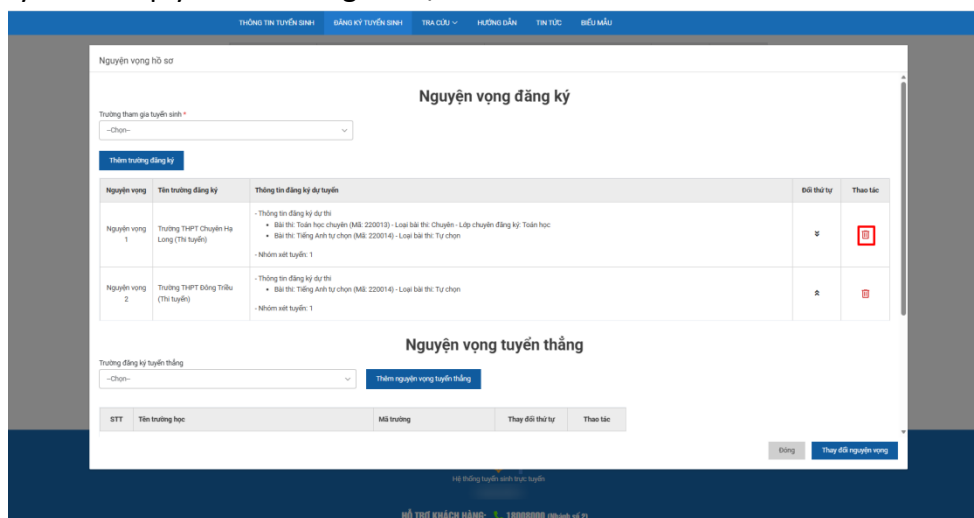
THÔNG TIN TUYỂN SINH ĐĂNG KÝ TUYỂN SINH TRA CỨU HƯỚNG DẪN TIN TỨC BIỂU MẪU

Nguyện vọng hồ sơ

Nguyện vọng đăng ký

Trường tham gia tuyển sinh *

--Chọn--

Thêm trường đăng ký

| Nguyện vọng | Tên trường đăng ký | Thông tin đăng ký dự tuyển | Đổi thứ tự | Thao tác |
|---|---|---|---|---|
| Nguyện vọng 1 | Trường THPT Chuyên Hạ Long (Thi tuyển) | - Thông tin đăng ký dự thi • Bài thi: Toán học chuyên (Mã: 220013) - Loại bài thi: Chuyên - Lớp chuyên đăng ký: Toán học • Bài thi: Tiếng Anh tự chọn (Mã: 220014) - Loại bài thi: Tự chọn - Nhóm xét tuyển: 1 | | |
| Nguyện vọng 2 | Trường THPT Đông Triều (Thi tuyển) | - Thông tin đăng ký dự thi • Bài thi: Tiếng Anh tự chọn (Mã: 220014) - Loại bài thi: Tự chọn - Nhóm xét tuyển: 1 | | |

Nguyện vọng tuyển thẳng

Trường đăng ký tuyển thẳng

--Chọn--

Thêm nguyện vọng tuyển thẳng

| STT | Tên trường học | Mã trường | Thay đổi thứ tự | Thao tác |
|---|---|---|---|---|

Đóng Thay đổi nguyện vọng

Hệ thống tuyển sinh trực tuyến

HỖ TRỢ KHÁCH HÀNG: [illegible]